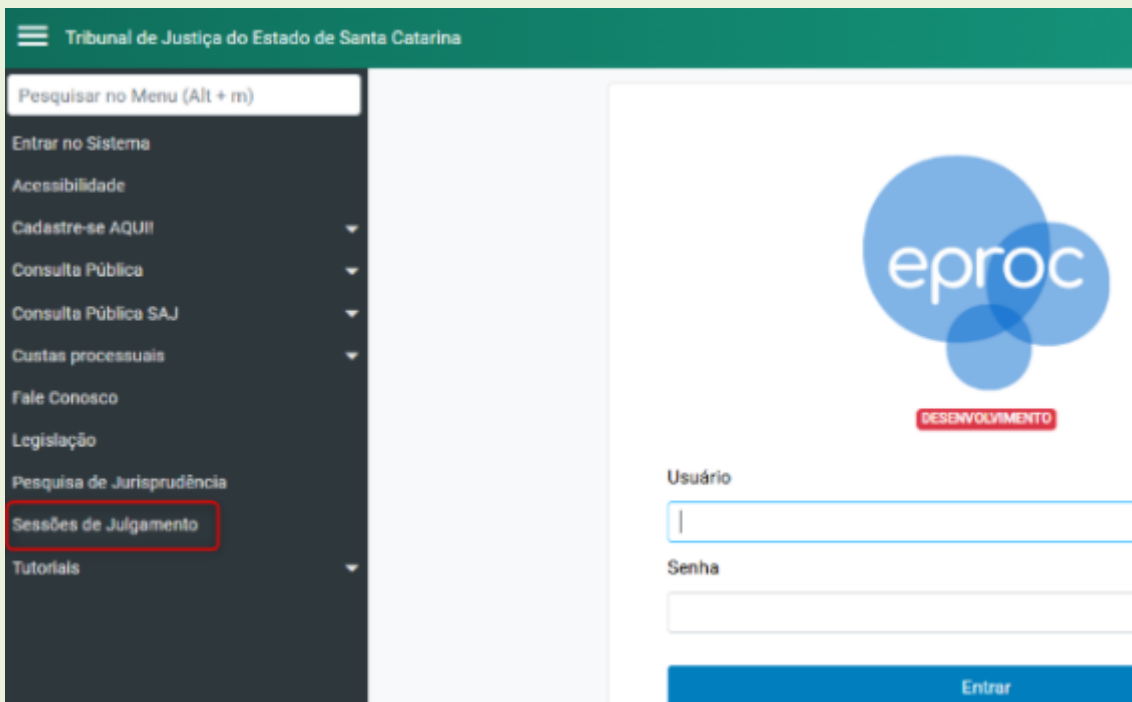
Tribunal de Justiça do Estado de Santa Catarina

Pesquisar no Menu (Alt + m)

Entrar no Sistema
Acessibilidade
Cadastre-se AQUI!
Consulta Pública
Consulta Pública SAJ
Custas processuais
Fale Conosco
Legislação
Pesquisa de Jurisprudência
Sessões de Julgamento
Tutoriais

eproc
DESENVOLVIMENTO

Usuário

Senha

Entrar